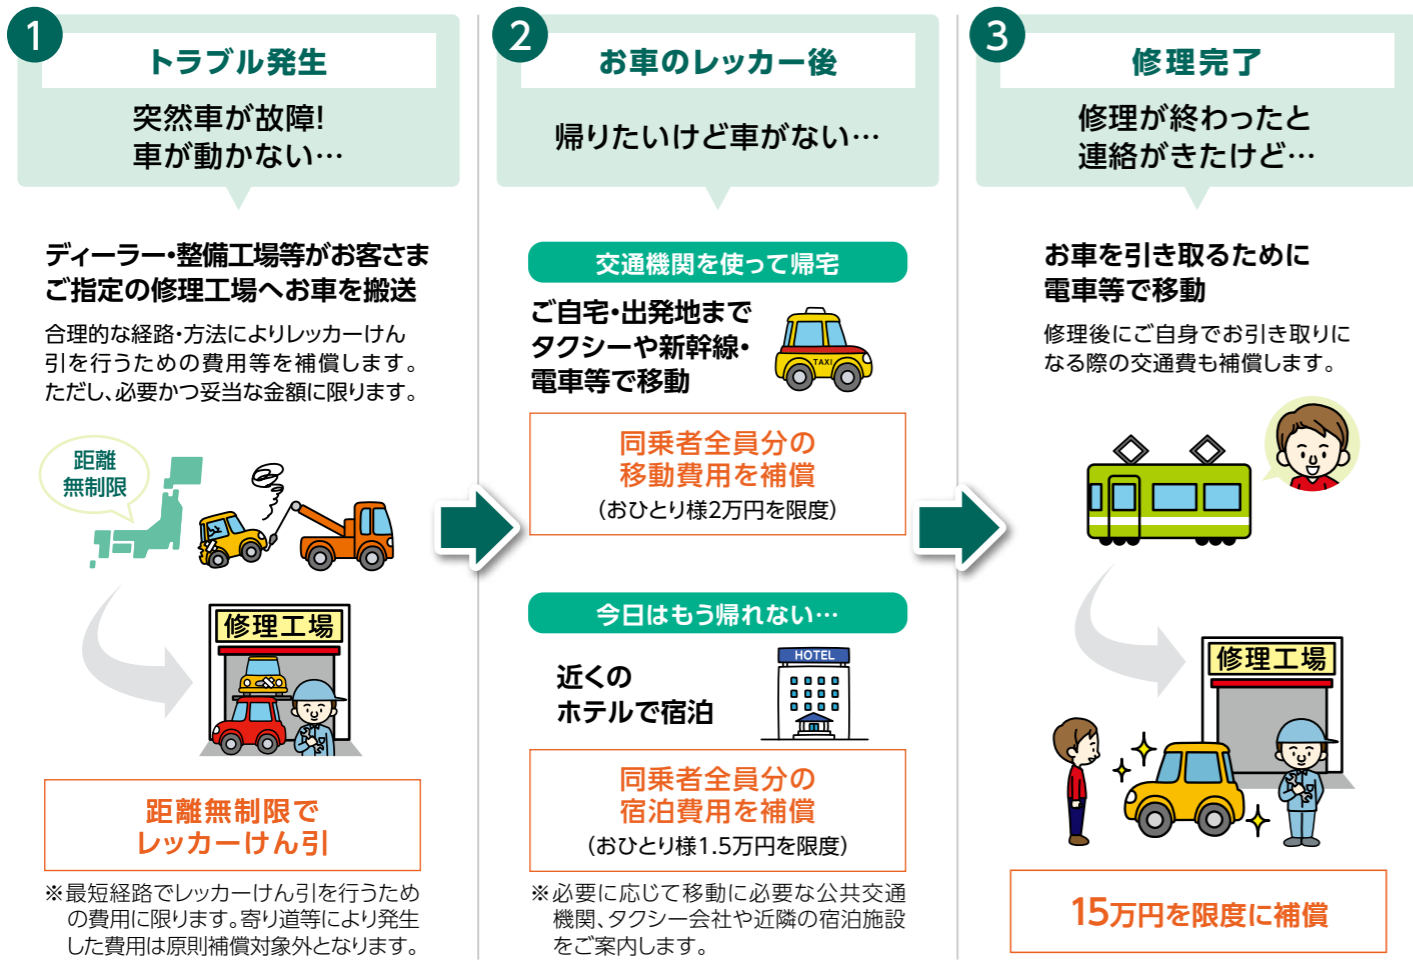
1
トラブル発生
突然車が故障!
車が動かない…

ディーラー・整備工場等がお客さまご指定の修理工場へお車を搬送

合理的な経路・方法によりレッカーけん引を行うための費用等を補償します。ただし、必要かつ妥当な金額に限ります。

距離無制限

修理工場

距離無制限で
レッカーけん引

※最短経路でレッカーけん引を行うための費用に限ります。寄り道等により発生した費用は原則補償対象外となります。

2
お車のレッカー後
帰りたいけど車がない…

交通機関を使って帰宅

ご自宅・出発地まで
タクシーや新幹線・
電車等で移動

TAXI

同乗者全員分の
移動費用を補償
(おひとり様2万円を限度)

今日はもう帰れない…

近くの
ホテルで宿泊

HOTEL

同乗者全員分の
宿泊費用を補償
(おひとり様1.5万円を限度)

※必要に応じて移動に必要な公共交通機関、タクシー会社や近隣の宿泊施設をご案内します。

3
修理完了
修理が終わったと
連絡がきたけど…

お車を引き取るために
電車等で移動

修理後にご自身でお引き取りになる際の交通費も補償します。

修理工場

15万円を限度に補償